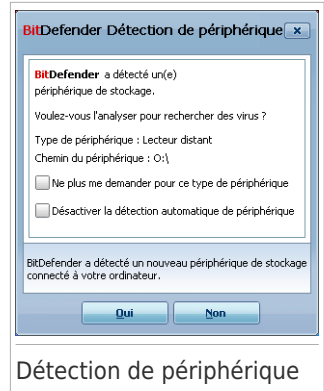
BitDefender Détection de périphérique

BitDefender a détecté un(e) périphérique de stockage.

Voulez-vous l'analyser pour rechercher des virus ?

Type de périphérique : Lecteur distant

Chemin du périphérique : O:\

Ne plus me demander pour ce type de périphérique

Désactiver la détection automatique de périphérique

BitDefender a détecté un nouveau périphérique de stockage connecté à votre ordinateur.

Oui

Non

Détection de périphérique